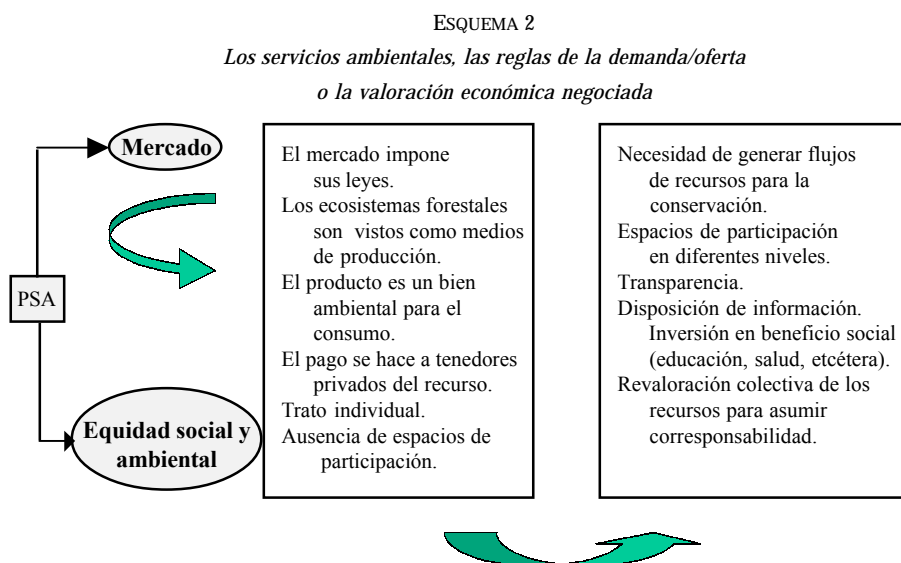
ESQUEMA 2

*Los servicios ambientales, las reglas de la demanda/oferta o la valoración económica negociada*

Mercado

PSA

Equidad social y ambiental

El mercado impone sus leyes.
Los ecosistemas forestales son vistos como medios de producción.
El producto es un bien ambiental para el consumo.
El pago se hace a tenedores privados del recurso.
Trato individual.
Ausencia de espacios de participación.

Necesidad de generar flujos de recursos para la conservación.
Espacios de participación en diferentes niveles.
Transparencia.
Disposición de información.
Inversión en beneficio social (educación, salud, etcétera).
Revaloración colectiva de los recursos para asumir corresponsabilidad.